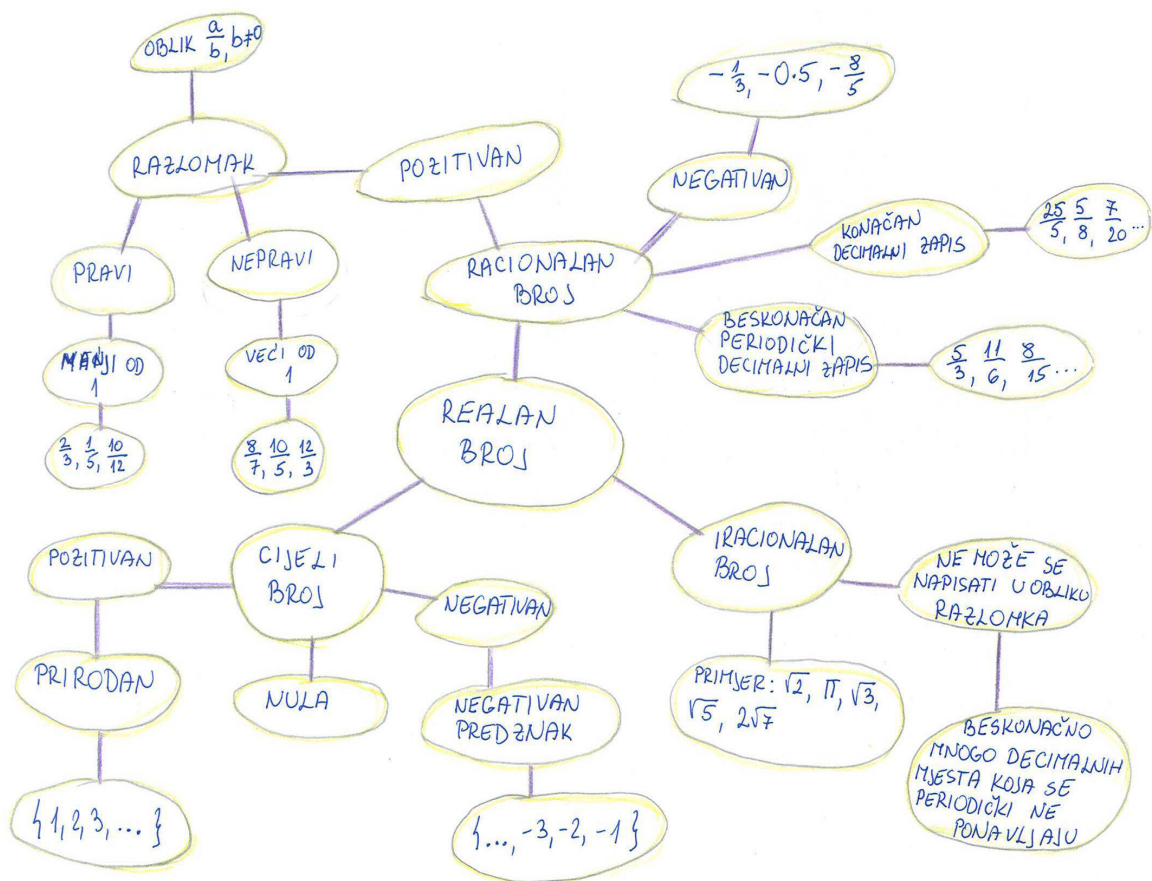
OBLIK $\frac{a}{b}$, $b\neq0$

RAZLOMAK

POZITIVAN

$-\frac{1}{3}, -0.5, -\frac{8}{5}$

NEGATIVAN

KONAČAN DECIMALNI ZAPIS

$\frac{25}{5}, \frac{5}{8}, \frac{7}{20}$ ...

PRAVI

NEPRAVI

RACIONALAN BROJ

BESKONAČAN PERIODIČKI DECIMALNI ZAPIS

$\frac{5}{3}, \frac{11}{6}, \frac{8}{15}$ ...

MANJI OD 1

VEĆI OD 1

$\frac{2}{3}, \frac{1}{5}, \frac{10}{12}$

$\frac{8}{7}, \frac{10}{5}, \frac{12}{3}$

REALAN BROJ

POZITIVAN

CIJELI BROJ

NEGATIVAN

IRACIONALAN BROJ

NE MOŽE SE NAPISATI U OBLIKU RAZLOMKA

PRIRODAN

NULA

NEGATIVAN PREDZNAK

PRIMJER: $\sqrt{2}$, $\pi$, $\sqrt{3}$, $\sqrt{5}$, $2\sqrt{7}$

BESKONAČNO MNOGO DECIMALNIH MJESTA KOJA SE PERIODIČKI NE PONAVLJAJU

$\{1, 2, 3, ...\}$

$\{..., -3, -2, -1\}$